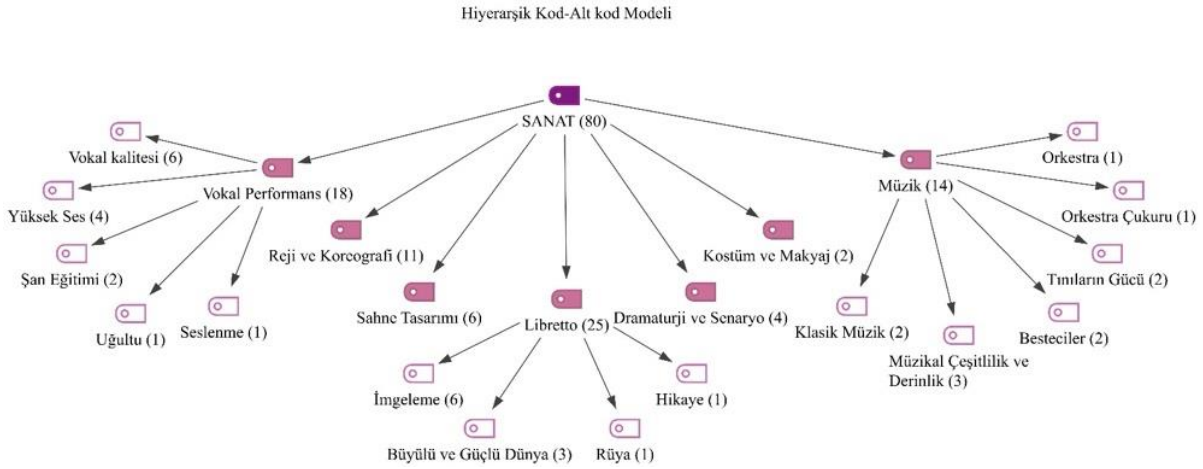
Hiyerarşik Kod-Alt kod Modeli

SANAT (80)

Vokal kalitesi (6)

Vokal Performans (18)

Yüksek Ses (4)

Şan Eğitimi (2)

Uğultu (1)

Seslenme (1)

Reji ve Koreografi (11)

Sahne Tasarımı (6)

Libretto (25)

İmgeleme (6)

Büyülü ve Güçlü Dünya (3)

Rüya (1)

Hikaye (1)

Dramaturji ve Senaryo (4)

Kostüm ve Makyaj (2)

Müzik (14)

Orkestra (1)

Orkestra Çukuru (1)

Tınıların Gücü (2)

Besteciler (2)

Müzikal Çeşitlilik ve Derinlik (3)

Klasik Müzik (2)